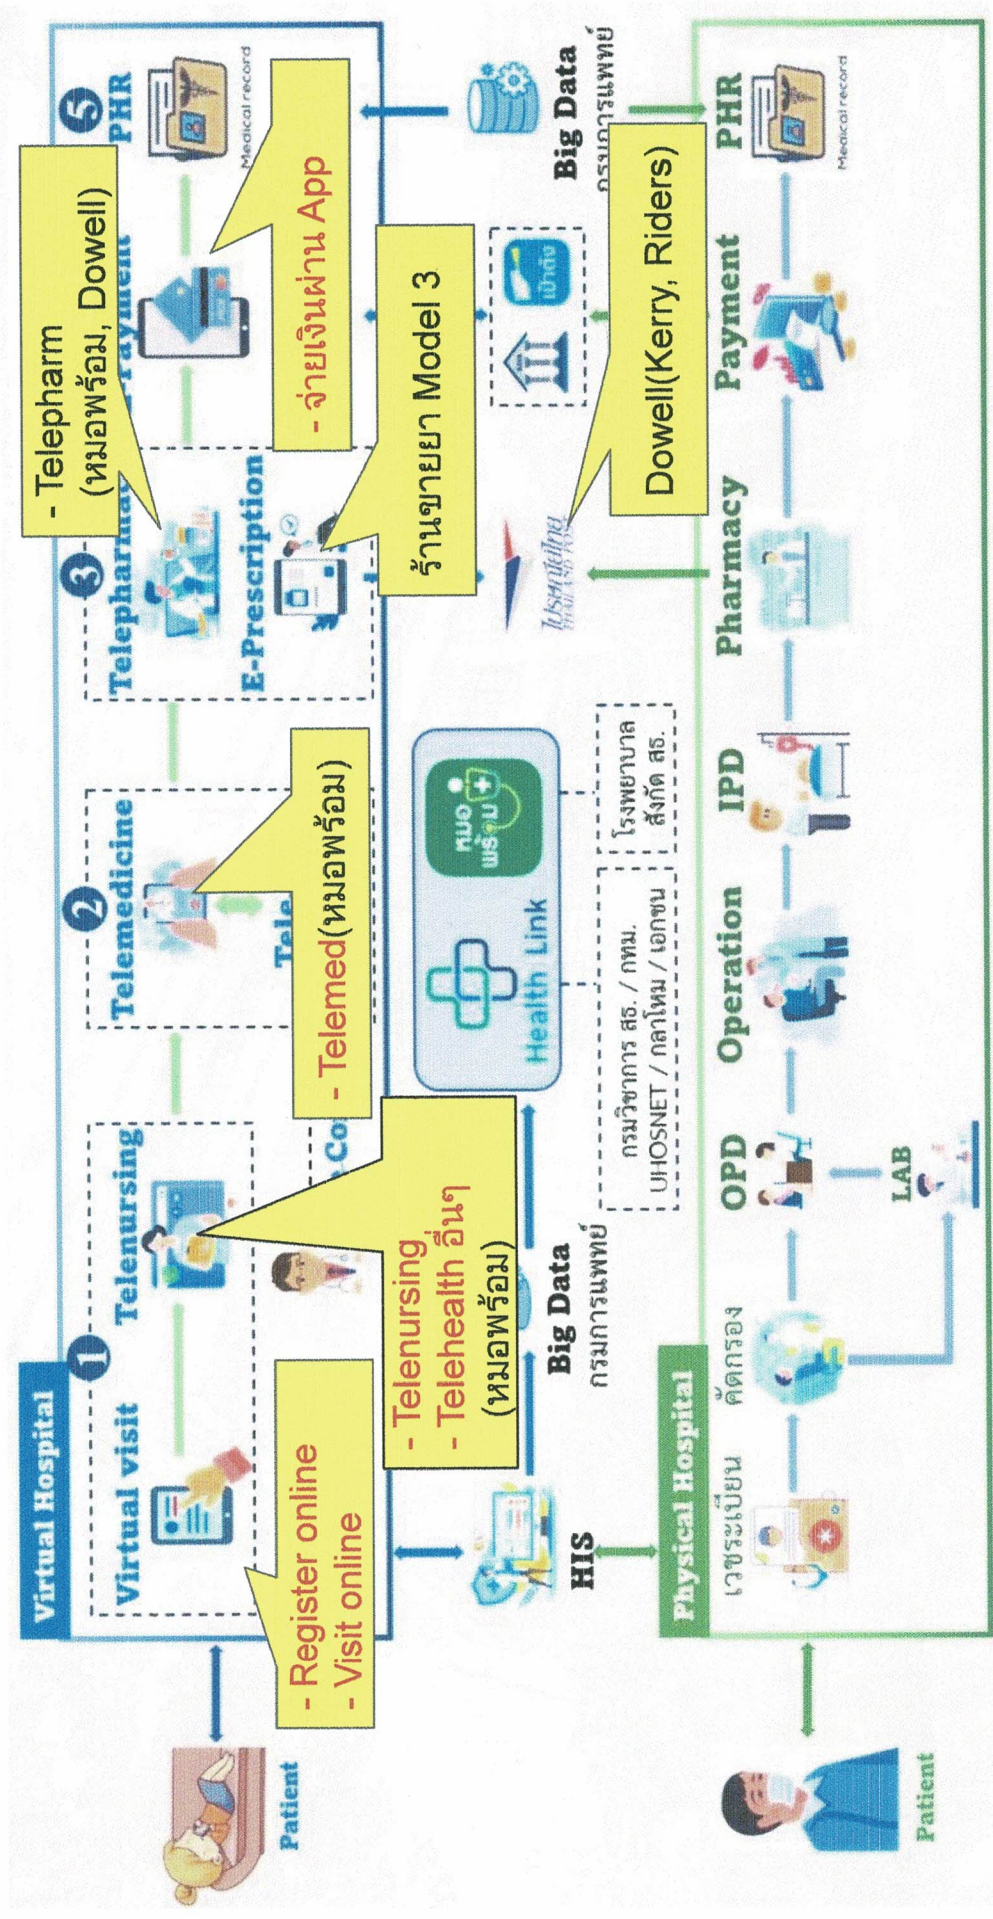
Virtual Hospital

Patient

1 Virtual visit

- Register online
- Visit online

Telenursing

- Telenursing
- Telehealth อื่นๆ
(หมอพร้อม)

Co

2 Telemedicine

Tele

- Telemed(หมอพร้อม)

3 Telepharma

- Telepharm
(หมอพร้อม, Dowell)

E-Prescription

ร้านขายยา Model 3

Payment

- จ่ายเงินผ่าน App

5 PHR

Medical record

HIS

Big Data
กรมการแพทย์

Health Link

หมอพร้อม

กรมวิชาการ สธ. / กทม.
UHOSNET / กลาโหม / เอกชน

โรงพยาบาล
สังกัด สธ.

ไปรษณีย์ไทย
THAILAND POST

เป๋าตัง

Dowell(Kerry, Riders)

Big Data
กรมการแพทย์

Physical Hospital

Patient

เวชระเบียน

คัดกรอง

OPD

LAB

Operation

IPD

Pharmacy

Payment

PHR

Medical record